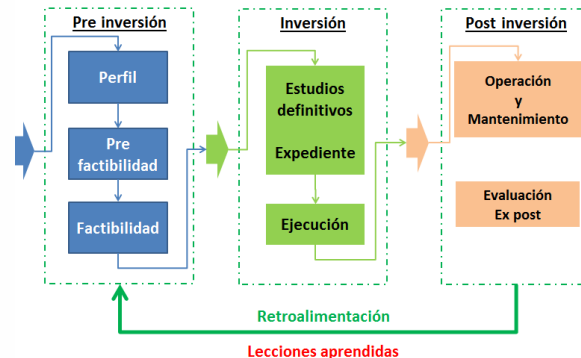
Pre inversión

Perfil

Pre factibilidad

Factibilidad

Inversión

Estudios definitivos

Expediente

Ejecución

Post inversión

Operación y Mantenimiento

Evaluación Ex post

Retroalimentación

Lecciones aprendidas